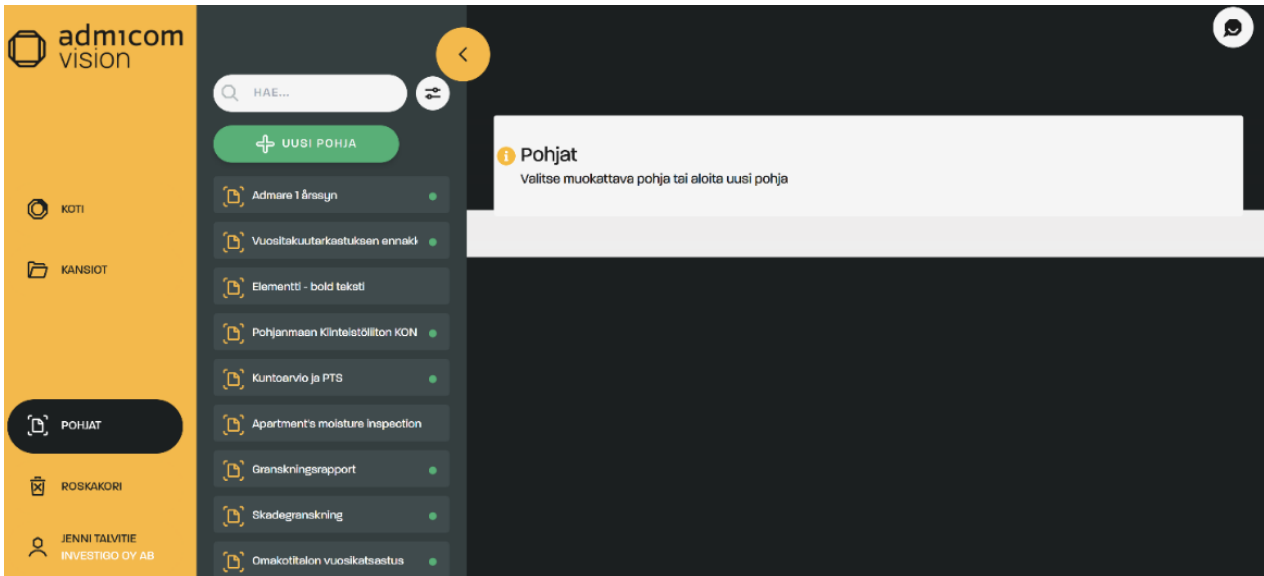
admicom vision

KOTI

KANSIOT

POHJAT

ROSKAKORI

JENNI TALVITIE
INVESTIGO OY AB

HAE...

UUSI POHJA

Admare 1 årssyn

Vuositakuutarkastuksen ennakk

Elementti - bold teksti

Pohjanmaan Kiinteistöliiton KON

Kuntoarvio ja PTS

Apartment's moisture inspection

Granskningsrapport

Skadegranskning

Omakotitalon vuosikatsastus

Pohjat
Valitse muokattava pohja tai aloita uusi pohja